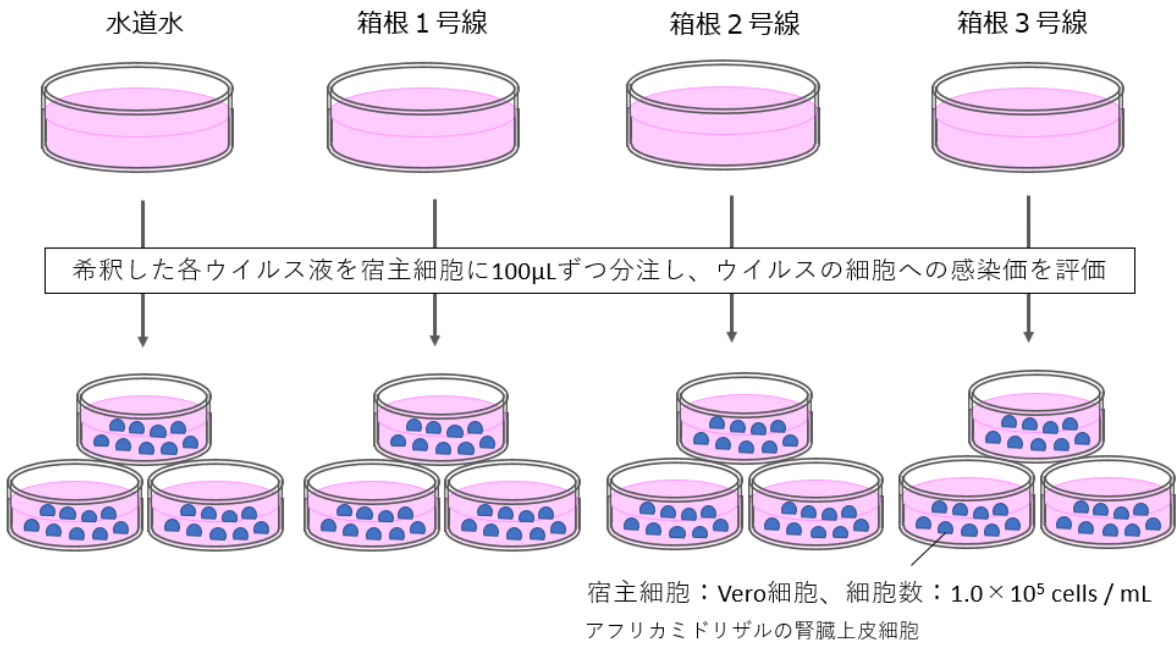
水道水

箱根１号線

箱根２号線

箱根３号線

希釈した各ウイルス液を宿主細胞に100µLずつ分注し、ウイルスの細胞への感染価を評価

宿主細胞：Vero細胞、細胞数：1.0×$10^5$ cells / mL

アフリカミドリザルの腎臓上皮細胞